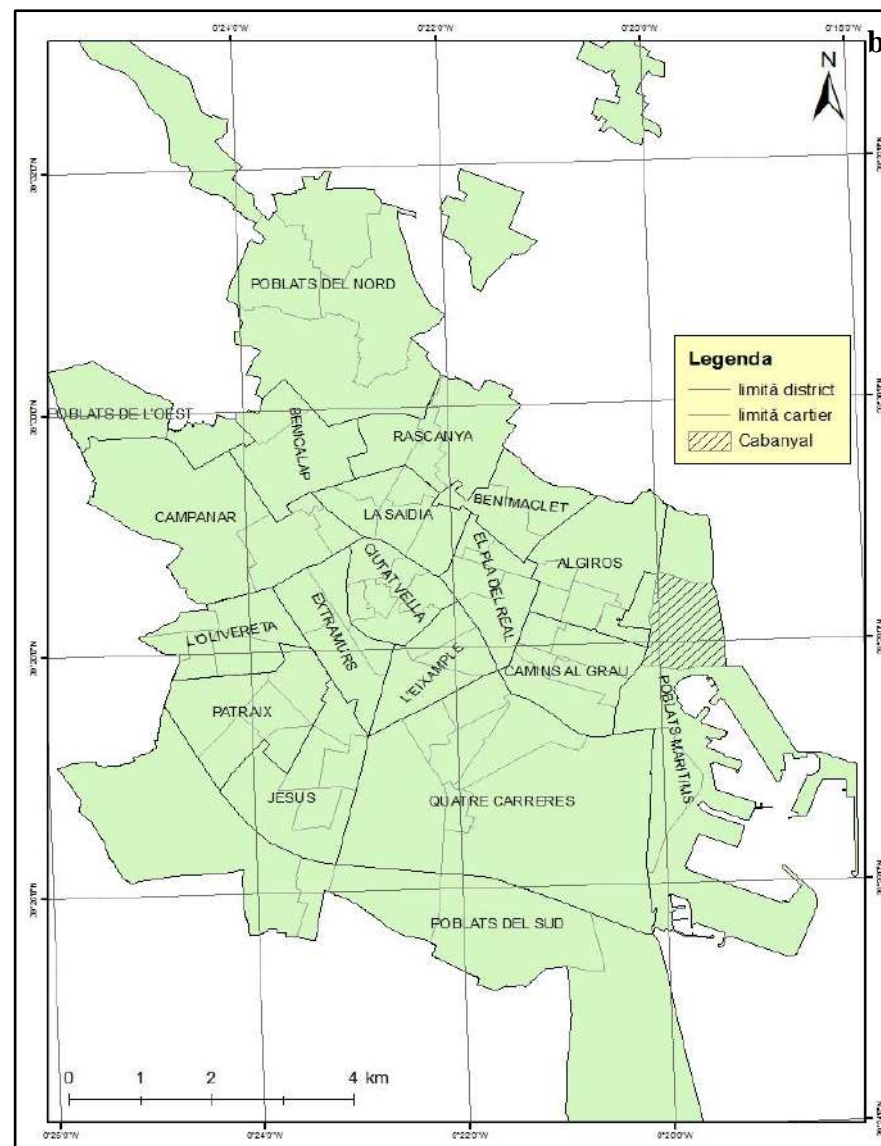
0°24'0"W
0°22'0"W
0°20'0"W
0°18'0"W
b

N

39°32'N
POBLATS DEL NORD

Legenda
limită district
limită cartier
Cabanyal

39°30'N
POBLATS DE L'OEST
BENICALAP
RASCANYA
BENIMACLET
CAMPANAR
LA SAIDIA
CIUTAT VELLA
EL PLA DEL REAL
ALGIROS
EXTRAMURS
L'OLIVERETA
39°28'N
L'EIXAMPLE
CAMINS AL GRAU
POBLATS MARITIMS
PATRAIX
JESUS
QUATRE CARRERES
39°26'N
POBLATS DEL SUD

0 1 2 4 km

0°25'0"W
0°24'0"W
0°22'0"W
0°20'0"W